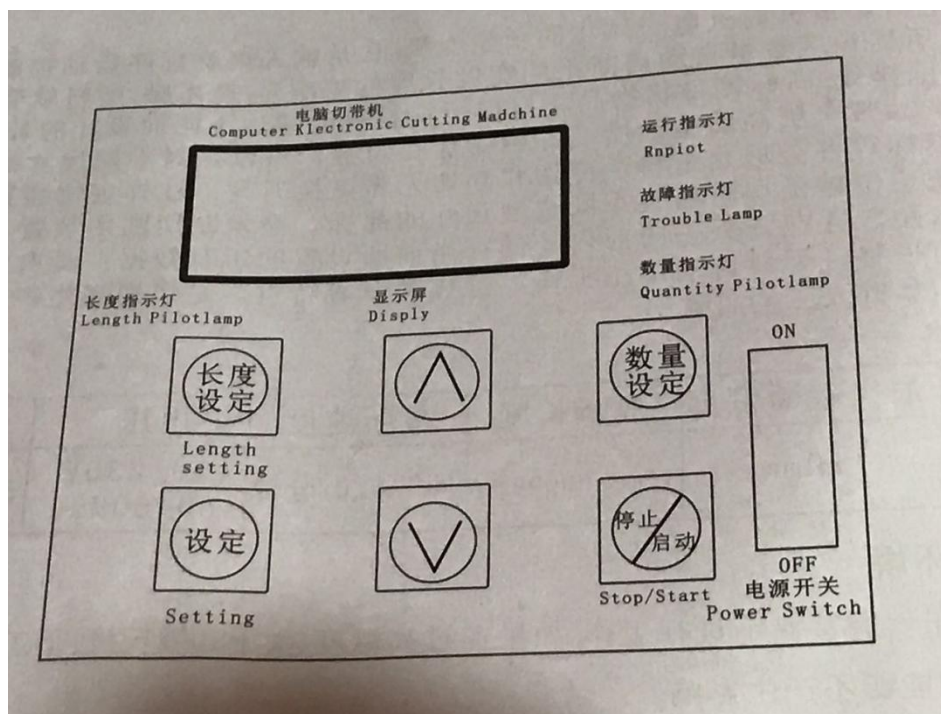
电脑切带机
Computer Klectronic Cutting Madchine

运行指示灯
Rnpiot

故障指示灯
Trouble Lamp

数量指示灯
Quantity Pilotlamp

长度指示灯
Length Pilotlamp

显示屏
Disply

ON

长度设定

Length setting

数量设定

设定

Setting

停止 启动

Stop/Start

OFF
电源开关
Power Switch